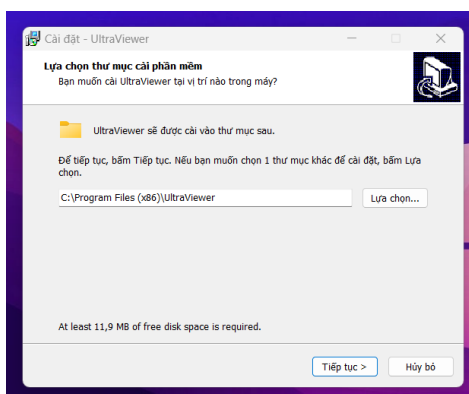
Cài đặt - UltraViewer

Lựa chọn thư mục cài phần mềm
Bạn muốn cài UltraViewer tại vị trí nào trong máy?

UltraViewer sẽ được cài vào thư mục sau.

Để tiếp tục, bấm Tiếp tục. Nếu bạn muốn chọn 1 thư mục khác để cài đặt, bấm Lựa chọn.

C:\Program Files (x86)\UltraViewer

Lựa chọn...

At least 11,9 MB of free disk space is required.

Tiếp tục >

Hủy bỏ